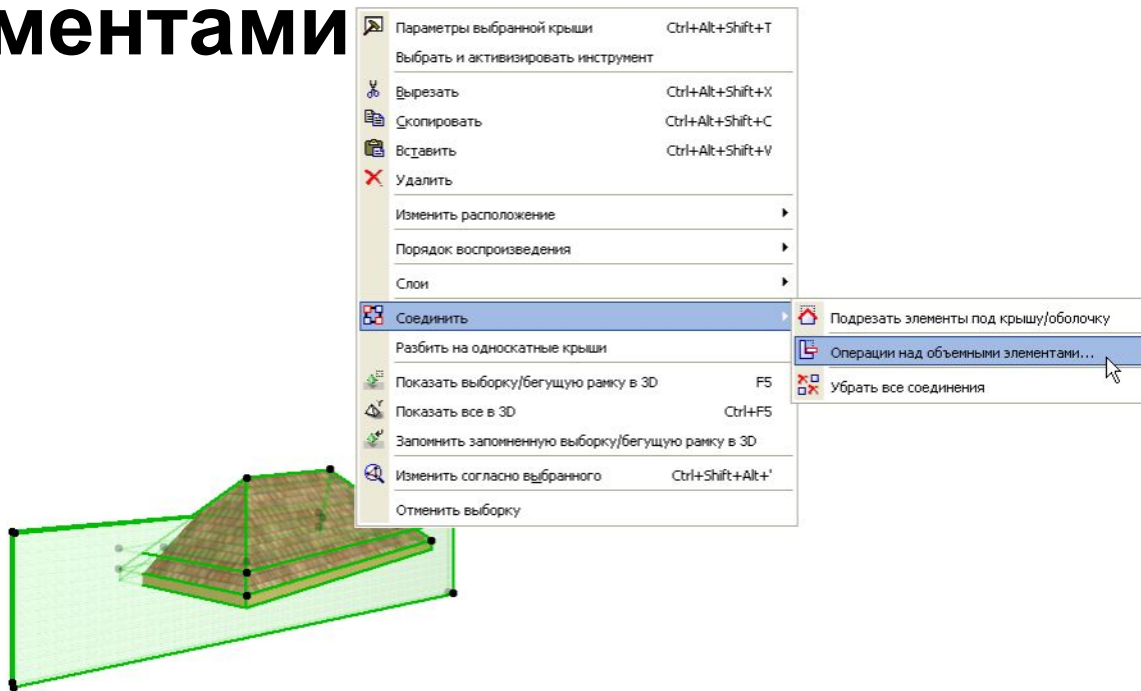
ментами

Параметры выбранной крыши Ctrl+Alt+Shift+T
Выбрать и активизировать инструмент
Вырезать Ctrl+Alt+Shift+X
Скопировать Ctrl+Alt+Shift+C
Вставить Ctrl+Alt+Shift+V
Удалить
Изменить расположение
Порядок воспроизведения
Слои
Соединить
Разбить на односкатные крыши
Показать выборку/бегущую рамку в 3D F5
Показать все в 3D Ctrl+F5
Запомнить запомненную выборку/бегущую рамку в 3D
Изменить согласно выбранного Ctrl+Shift+Alt+'
Отменить выборку

Подрезать элементы под крышу/оболочку
Операции над объемными элементами...
Убрать все соединения